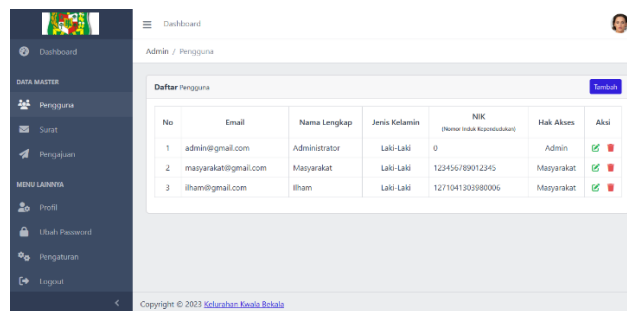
Dashboard

DATA MASTER

Pengguna

Surat

Pengajuan

MENU LAINNYA

Profil

Ubah Password

Pengaturan

Logout

Dashboard

Admin / Pengguna

Daftar Pengguna

Tambah

| No | Email | Nama Lengkap | Jenis Kelamin | NIK (Nomor Induk Kependudukan) | Hak Akses | Aksi |
|---|---|---|---|---|---|---|
| 1 | admin@gmail.com | Administrator | Laki-Laki | 0 | Admin | |
| 2 | masyarakat@gmail.com | Masyarakat | Laki-Laki | 123456789012345 | Masyarakat | |
| 3 | ilham@gmail.com | Ilham | Laki-Laki | 1271041303980006 | Masyarakat | |

Copyright © 2023 Kelurahan Kwala Bekala